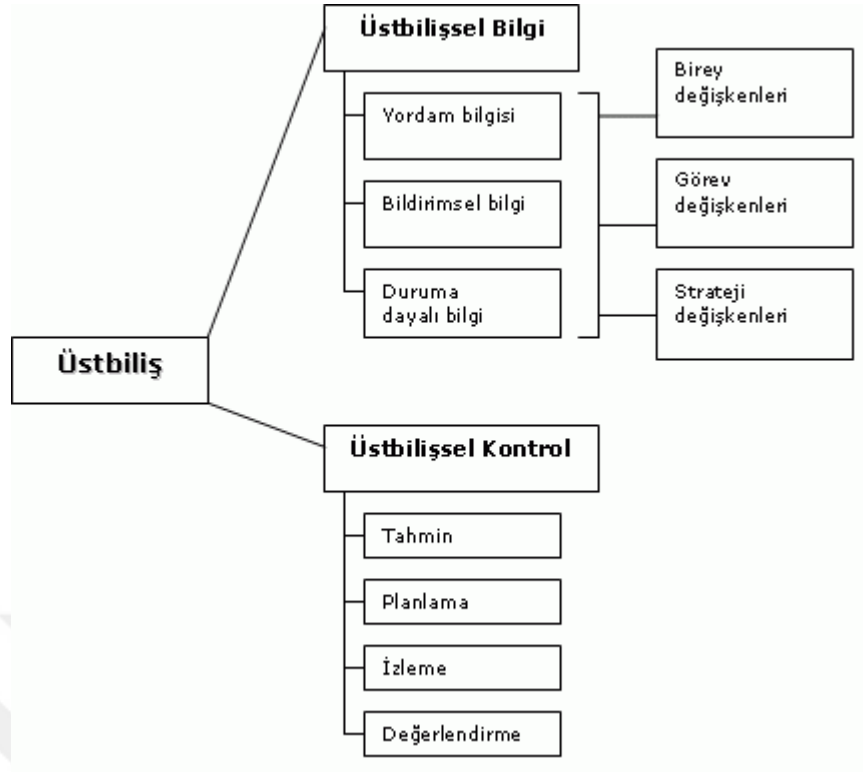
Üstbilişsel Bilgi

Yordam bilgisi

Bildirimsel bilgi

Duruma dayalı bilgi

Birey değişkenleri

Görev değişkenleri

Strateji değişkenleri

Üstbiliş

Üstbilişsel Kontrol

Tahmin

Planlama

İzleme

Değerlendirme